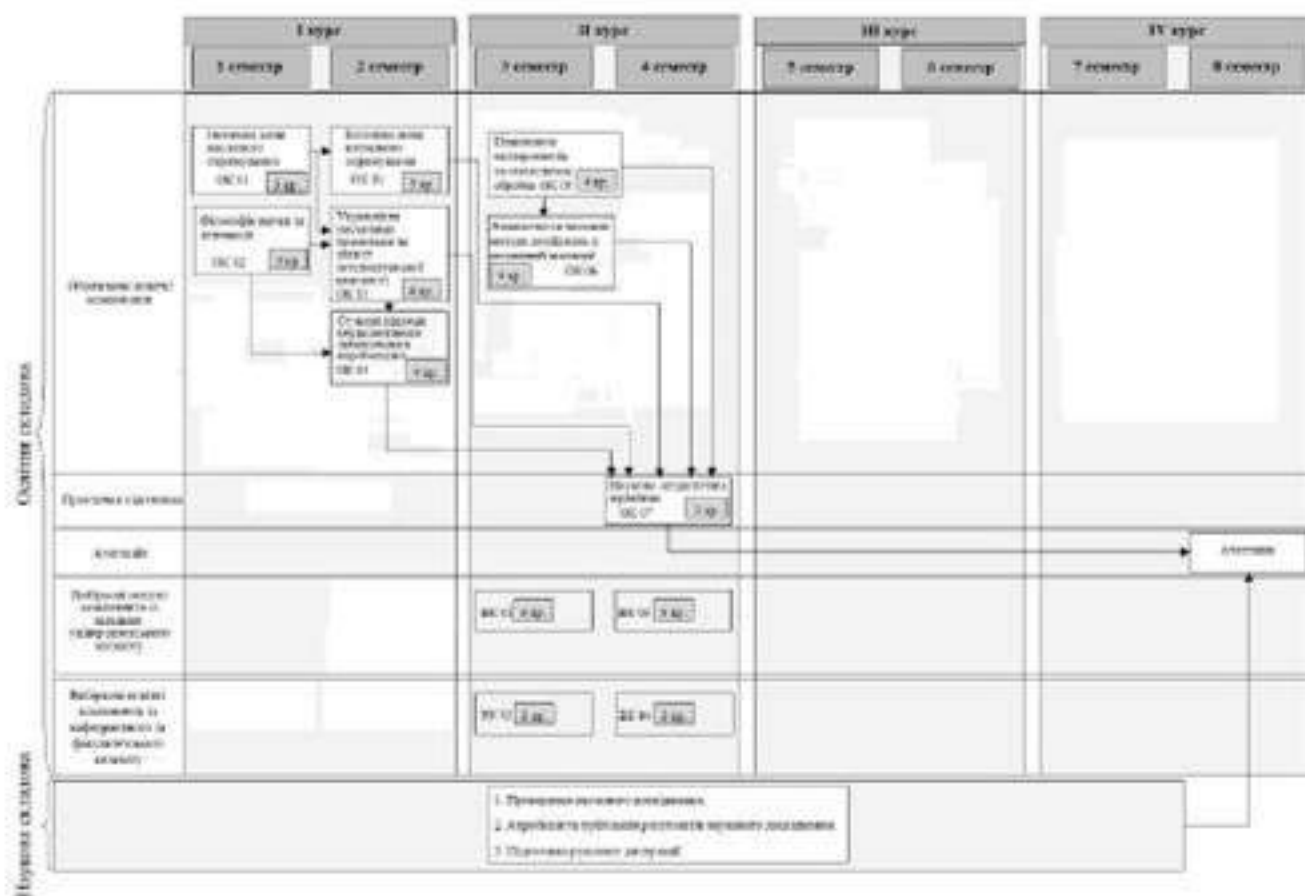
I курс
1 семестр
2 семестр
II курс
3 семестр
4 семестр
III курс
5 семестр
6 семестр
IV курс
7 семестр
8 семестр

Освітня складова

Обов'язкові освітні компоненти

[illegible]
ОК 01
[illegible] кр.

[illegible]
ОК 03
3 кр.

Філософія науки та етика
ОК 02
3 кр.

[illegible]
ОК 11
4 кр.

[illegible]
ОК 05
4 кр.

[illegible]
ОК 07
4 кр.

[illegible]
ОК 06
4 кр.

Практична складова

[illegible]
ОК 07
3 кр.

Атестація

Атестація

Вибіркові освітні компоненти з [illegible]

ВК 01 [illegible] кр.
ВК 02 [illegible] кр.

Вибіркові освітні компоненти з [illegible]

ВК 03 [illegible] кр.
ВК 04 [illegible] кр.

Наукова складова

1. Проведення наукового дослідження.
2. Апробація та публікація результатів наукового дослідження.
3. Підготовка рукопису дисертації.